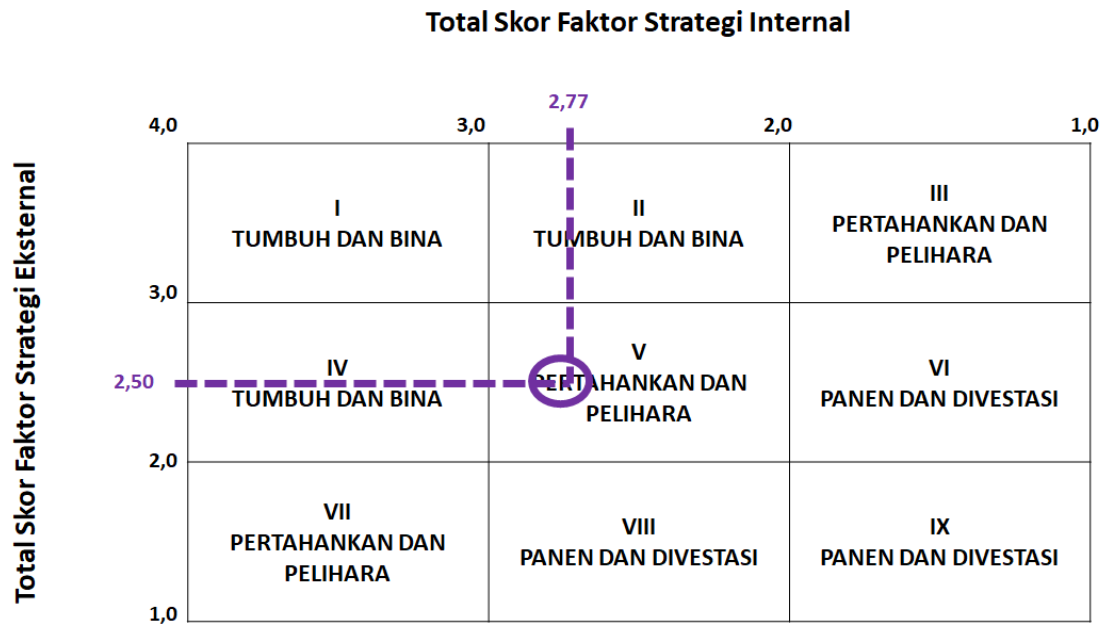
Total Skor Faktor Strategi Internal

Total Skor Faktor Strategi Eksternal

2,77

2,50

| | 4,0 | 3,0 | 2,0 | 1,0 |
|---|---|---|---|---|
| 4,0 | I TUMBUH DAN BINA | II TUMBUH DAN BINA | III PERTAHANKAN DAN PELIHARA | |
| 3,0 | IV TUMBUH DAN BINA | V PERTAHANKAN DAN PELIHARA | VI PANEN DAN DIVESTASI | |
| 2,0 | VII PERTAHANKAN DAN PELIHARA | VIII PANEN DAN DIVESTASI | IX PANEN DAN DIVESTASI | |
| 1,0 | | | | |